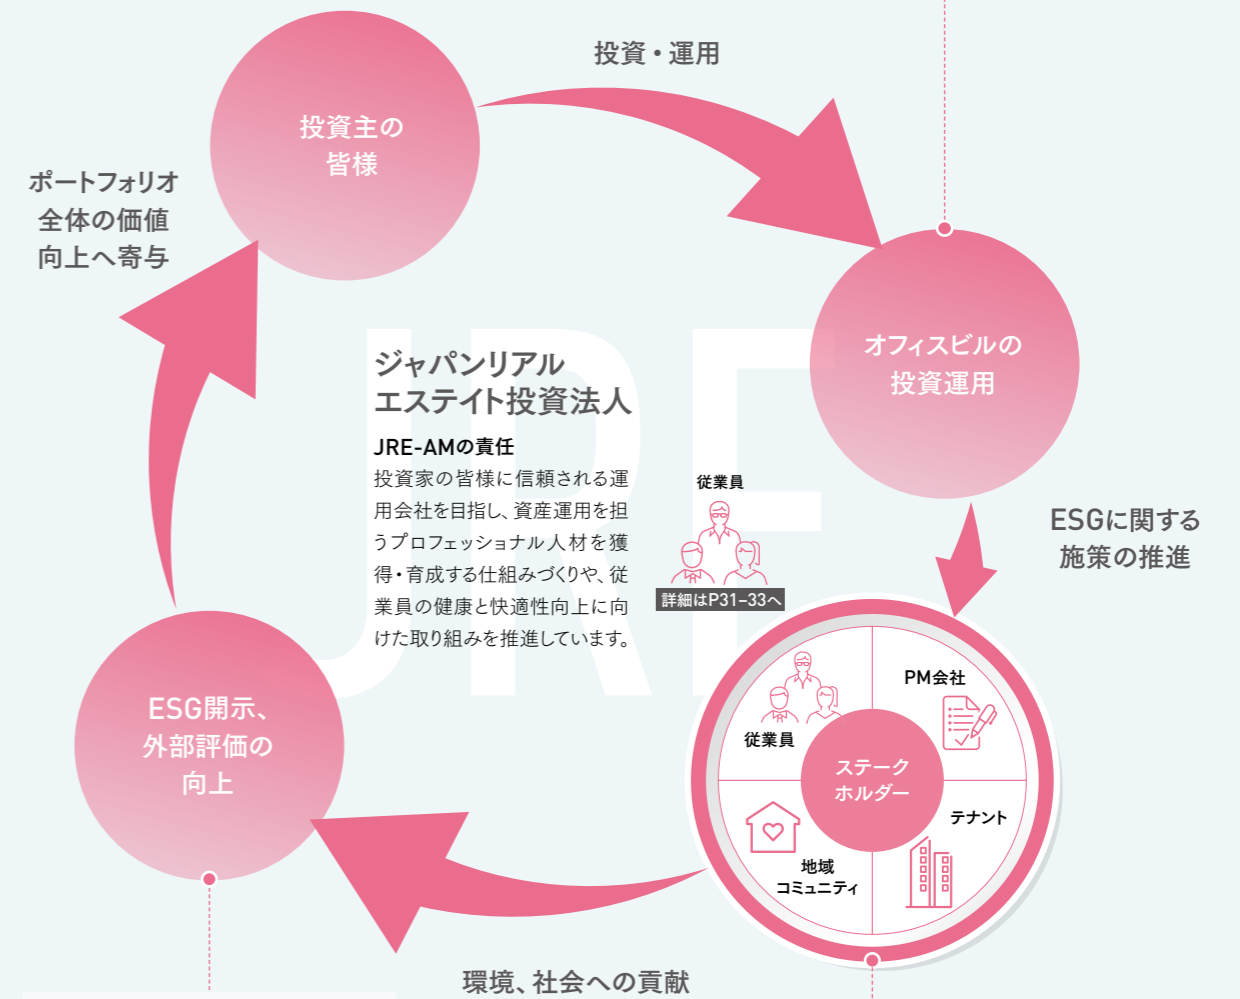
投資・運用

投資主の
皆様

ポートフォリオ
全体の価値
向上へ寄与

オフィスビルの
投資運用

ジャパンリアル
エステイト投資法人

JRE-AMの責任
投資家の皆様に信頼される運用会社を目指し、資産運用を担うプロフェッショナル人材を獲得・育成する仕組みづくりや、従業員の健康と快適性向上に向けた取り組みを推進しています。

従業員
詳細はP31−33へ

ESGに関する
施策の推進

PM会社
従業員
ステーク
ホルダー
テナント
地域
コミュニティ

ESG開示、
外部評価の
向上

環境、社会への貢献